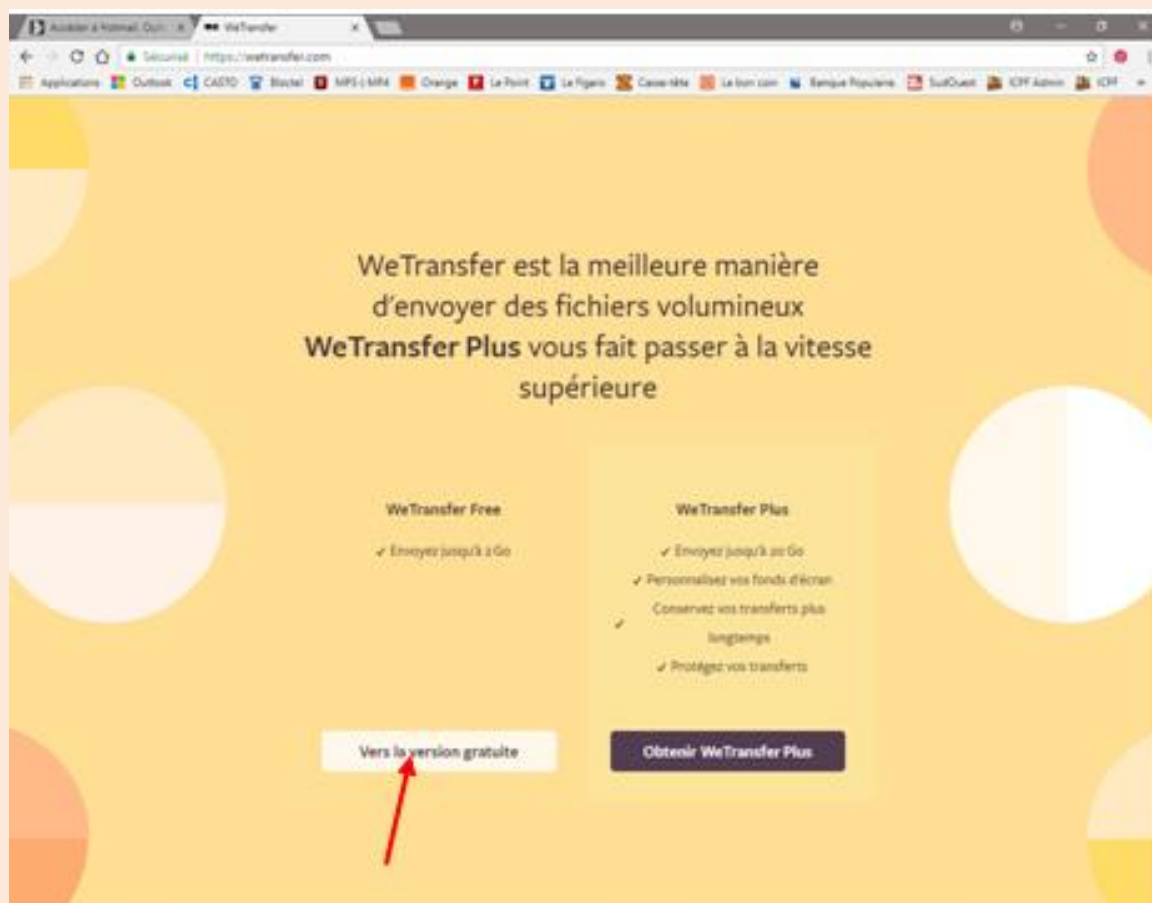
Accéder à Hotmail: Outl × WeTransfer ×

Sécurisé | https://wetransfer.com

Applications Outlook CASTO Bloctel MP3 i MP4 Orange Le Point Le Figaro Casse-tête Le bon coin Banque Populaire SudOuest ICPF Admin ICPF

WeTransfer est la meilleure manière d'envoyer des fichiers volumineux
**WeTransfer Plus** vous fait passer à la vitesse supérieure

WeTransfer Free

✓ Envoyez jusqu'à 2 Go

WeTransfer Plus

✓ Envoyez jusqu'à 20 Go
✓ Personnalisez vos fonds d'écran
✓ Conservez vos transferts plus longtemps
✓ Protégez vos transferts

Vers la version gratuite

Obtenir WeTransfer Plus